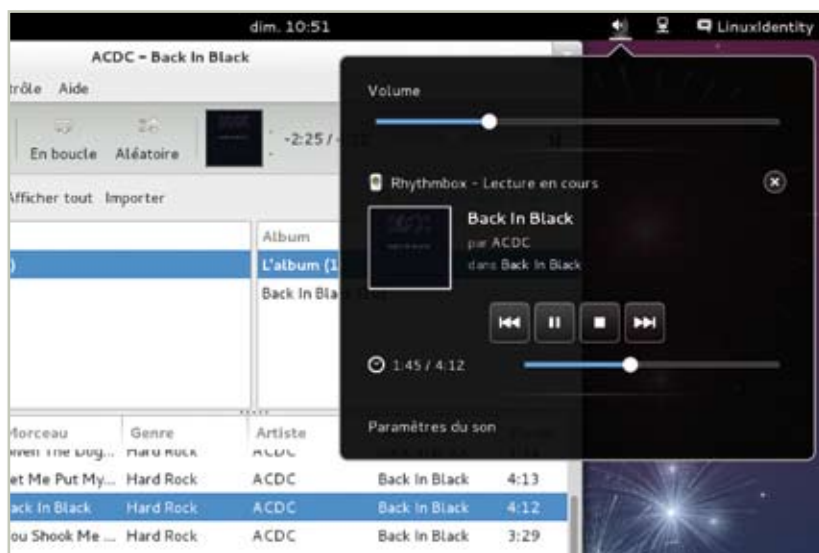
dim. 10:51

LinuxIdentity

ACDC - Back In Black

trôle Aide

En boucle Aléatoire

-2:25 / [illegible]

Afficher tout Importer

Album

L'album (1

Back In Bla

Volume

Rhythmbox - Lecture en cours

Back In Black

par ACDC

dans Back In Black

1:45 / 4:12

Paramètres du son

| Morceau | Genre | Artiste | | |
|---|---|---|---|---|
| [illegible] The Dog... | Hard Rock | ACDC | | |
| et Me Put My... | Hard Rock | ACDC | Back In Black | 4:13 |
| ack In Black | Hard Rock | ACDC | Back In Black | 4:12 |
| ou Shook Me ... | Hard Rock | ACDC | Back In Black | 3:29 |